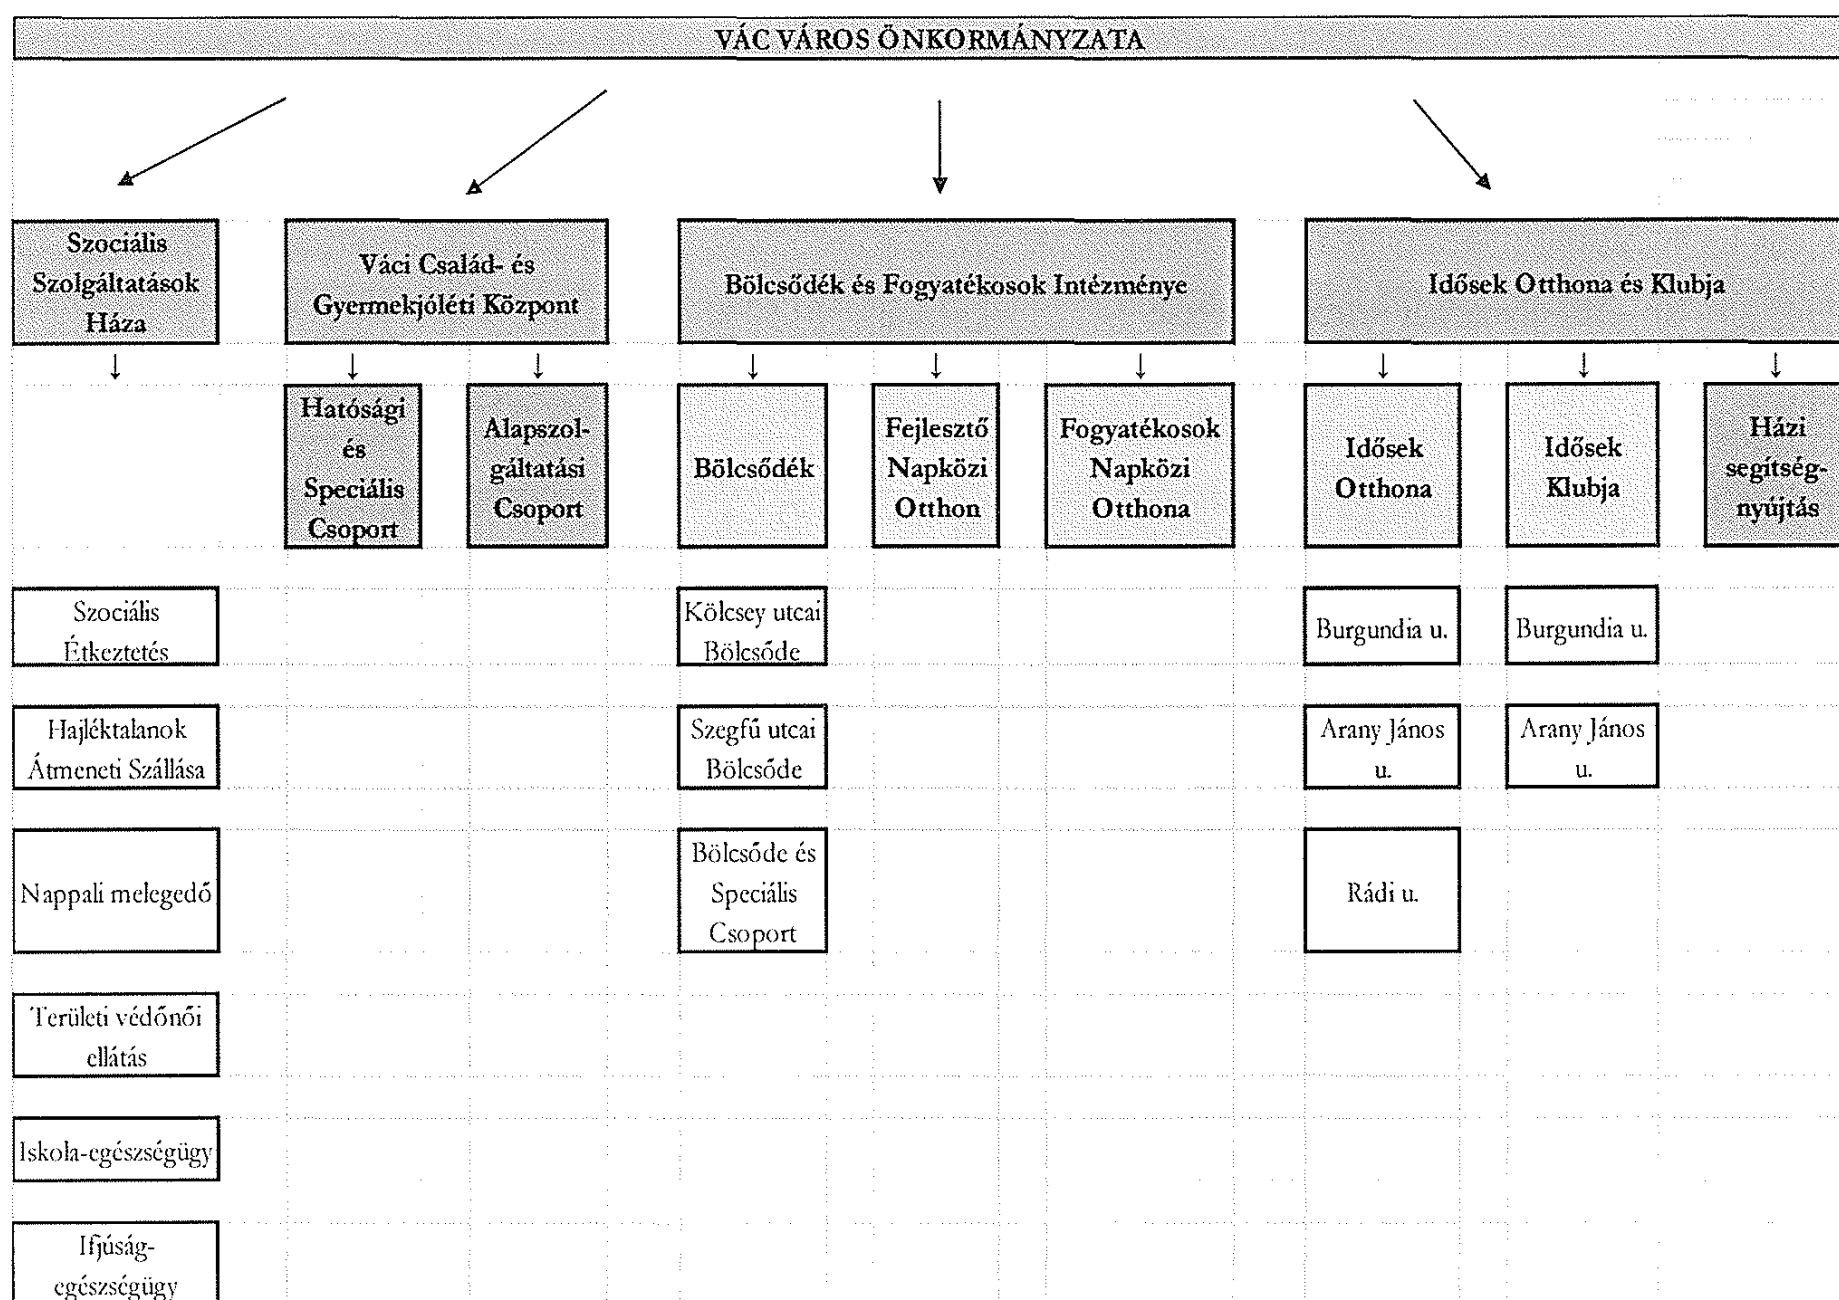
VÁC VÁROS ÖNKORMÁNYZATA

Szociális Szolgáltatások Háza

Váci Család- és Gyermekjóléti Központ

Bölcsődék és Fogyatékosok Intézménye

Idősek Otthona és Klubja

Hatósági és Speciális Csoport

Alapszolgáltatási Csoport

Bölcsődék

Fejlesztő Napközi Otthon

Fogyatékosok Napközi Otthona

Idősek Otthona

Idősek Klubja

Házi segítségnyújtás

Szociális Étkeztetés

Kölcsey utcai Bölcsőde

Burgundia u.

Burgundia u.

Hajléktalanok Átmeneti Szállása

Szegfű utcai Bölcsőde

Arany János u.

Arany János u.

Nappali melegedő

Bölcsőde és Speciális Csoport

Rádi u.

Területi védőnői ellátás

Iskola-egészségügy

Ifjúság-egészségügy